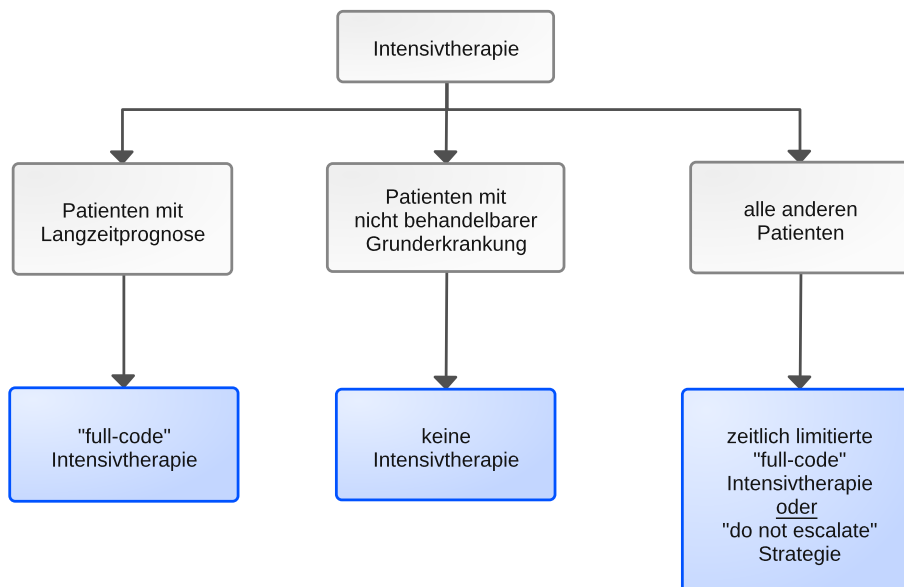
Intensivtherapie

Patienten mit Langzeitprognose

Patienten mit nicht behandelbarer Grunderkrankung

alle anderen Patienten

"full-code" Intensivtherapie

keine Intensivtherapie

zeitlich limitierte "full-code" Intensivtherapie oder "do not escalate" Strategie